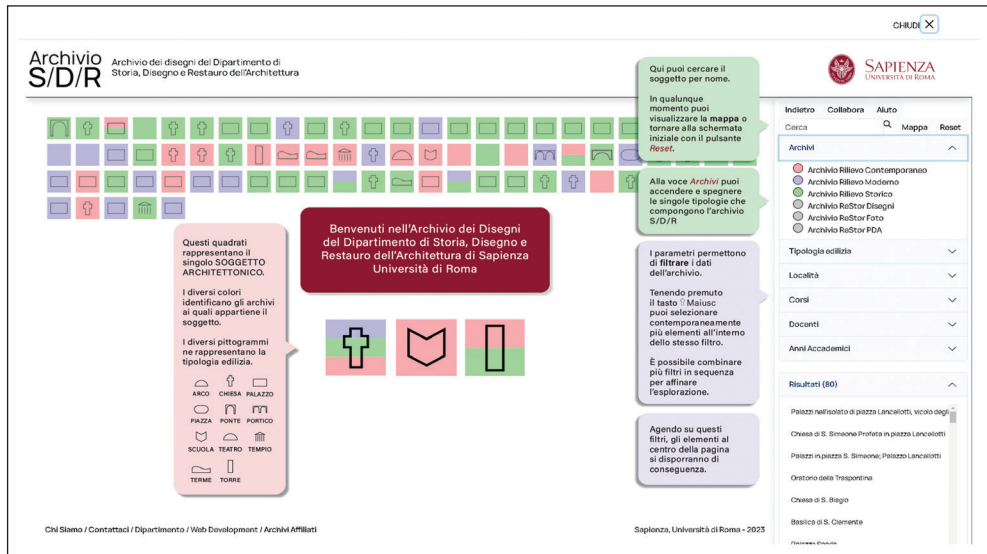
CHIUDI ✕

Archivio S/D/R

Archivio dei disegni del Dipartimento di Storia, Disegno e Restauro dell'Architettura

SAPIENZA
UNIVERSITÀ DI ROMA

Qui puoi cercare il soggetto per nome.

In qualunque momento puoi visualizzare la mappa o tornare alla schermata iniziale con il pulsante Reset.

Alla voce Archivi puoi accendere e spegnere le singole tipologie che compongono l'archivio S/D/R

I parametri permettono di filtrare i dati dell'archivio.

Tenendo premuto il tasto ⇧Maiusc puoi selezionare contemporaneamente più elementi all'interno dello stesso filtro.

È possibile combinare più filtri in sequenza per affinare l'esplorazione.

Agendo su questi filtri, gli elementi al centro della pagina si disporranno di conseguenza.

Indietro Collabora Aiuto

Cerca Mappa Reset

Archivi

Archivio Rilievo Contemporaneo
Archivio Rilievo Moderno
Archivio Rilievo Storico
Archivio ReStor Disegni
Archivio ReStor Foto
Archivio ReStor PDA

Tipologia edilizia

Località

Corsi

Docenti

Anni Accademici

Risultati (80)

Palazzi nell'isolato di piazza Lancellotti, vicolo degli
Chiesa di S. Simeone Profeta in piazza Lancellotti
Palazzi in piazza S. Simeone; Palazzo Lancellotti
Oratorio della Traspontina
Chiesa di S. Biagio
Basilica di S. Clemente
Palazzo Sacchi

Benvenuti nell'Archivio dei Disegni del Dipartimento di Storia, Disegno e Restauro dell'Architettura di Sapienza Università di Roma

Questi quadrati rappresentano il singolo SOGGETTO ARCHITETTONICO.

I diversi colori identificano gli archivi ai quali appartiene il soggetto.

I diversi pittogrammi ne rappresentano la tipologia edilizia.

ARCO CHIESA PALAZZO
PIAZZA PONTE PORTICO
SCUOLA TEATRO TEMPIO
TERME TORRE

Chi Siamo / Contattaci / Dipartimento / Web Development / Archivi Affiliati

Sapienza, Università di Roma - 2023